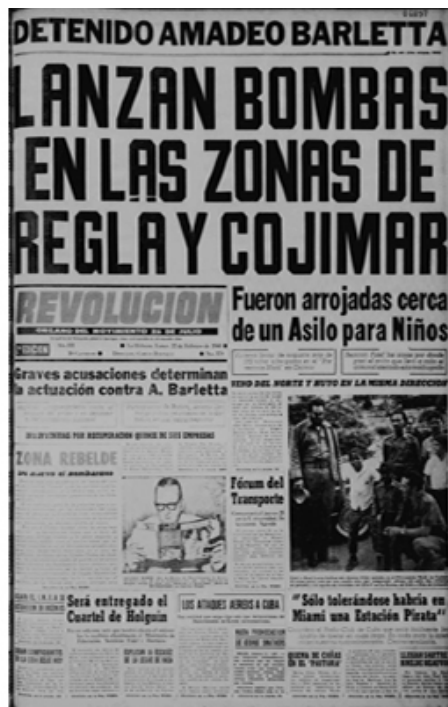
DETENIDO AMADEO BARLETTA

LANZAN BOMBAS EN LAS ZONAS DE REGLA Y COJIMAR

REVOLUCION

ORGANO DEL MOVIMIENTO 26 DE JULIO

Fueron arrojadas cerca de un Asilo para Niños

Graves acusaciones determinan la actuación contra A. Barletta

ZONA REBELDE

Fórum del Transporte

Será entregado el Cuartel de Holguín

LOS ATAQUES AEREOS A CUBA

"Sólo tolerándose habría en Miami una Estación Pirata"

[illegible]